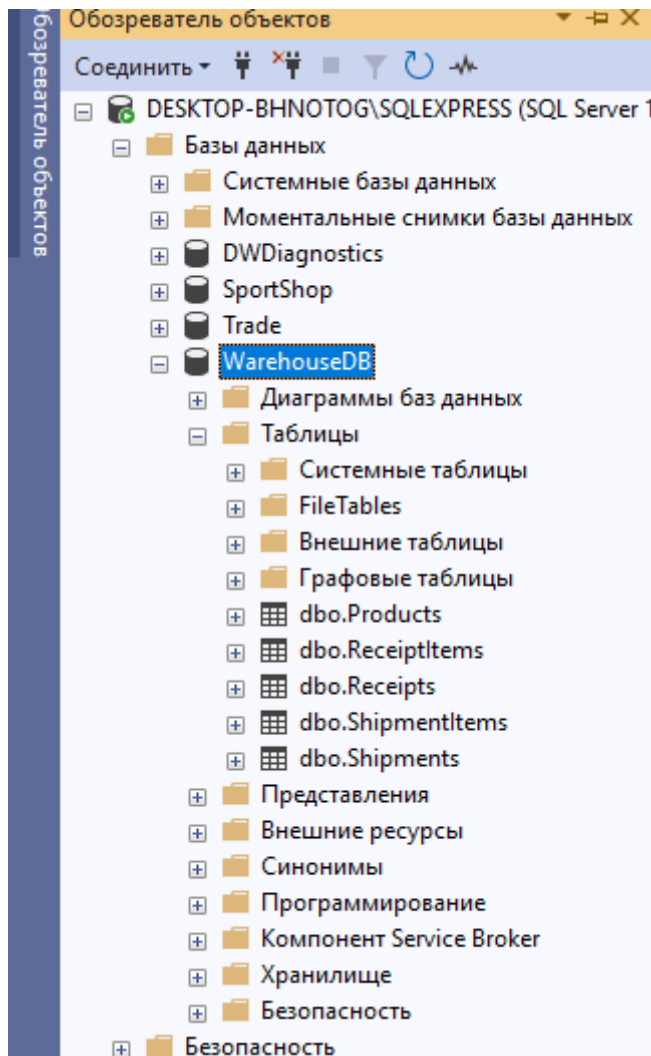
Обозреватель объектов

Обозреватель объектов

Соединить

DESKTOP-BHNOTOG\SQLEXPRESS (SQL Server 1
Базы данных
Системные базы данных
Моментальные снимки базы данных
DWDiagnostics
SportShop
Trade
WarehouseDB
Диаграммы баз данных
Таблицы
Системные таблицы
FileTables
Внешние таблицы
Графовые таблицы
dbo.Products
dbo.ReceiptItems
dbo.Receipts
dbo.ShipmentItems
dbo.Shipments
Представления
Внешние ресурсы
Синонимы
Программирование
Компонент Service Broker
Хранилище
Безопасность
Безопасность